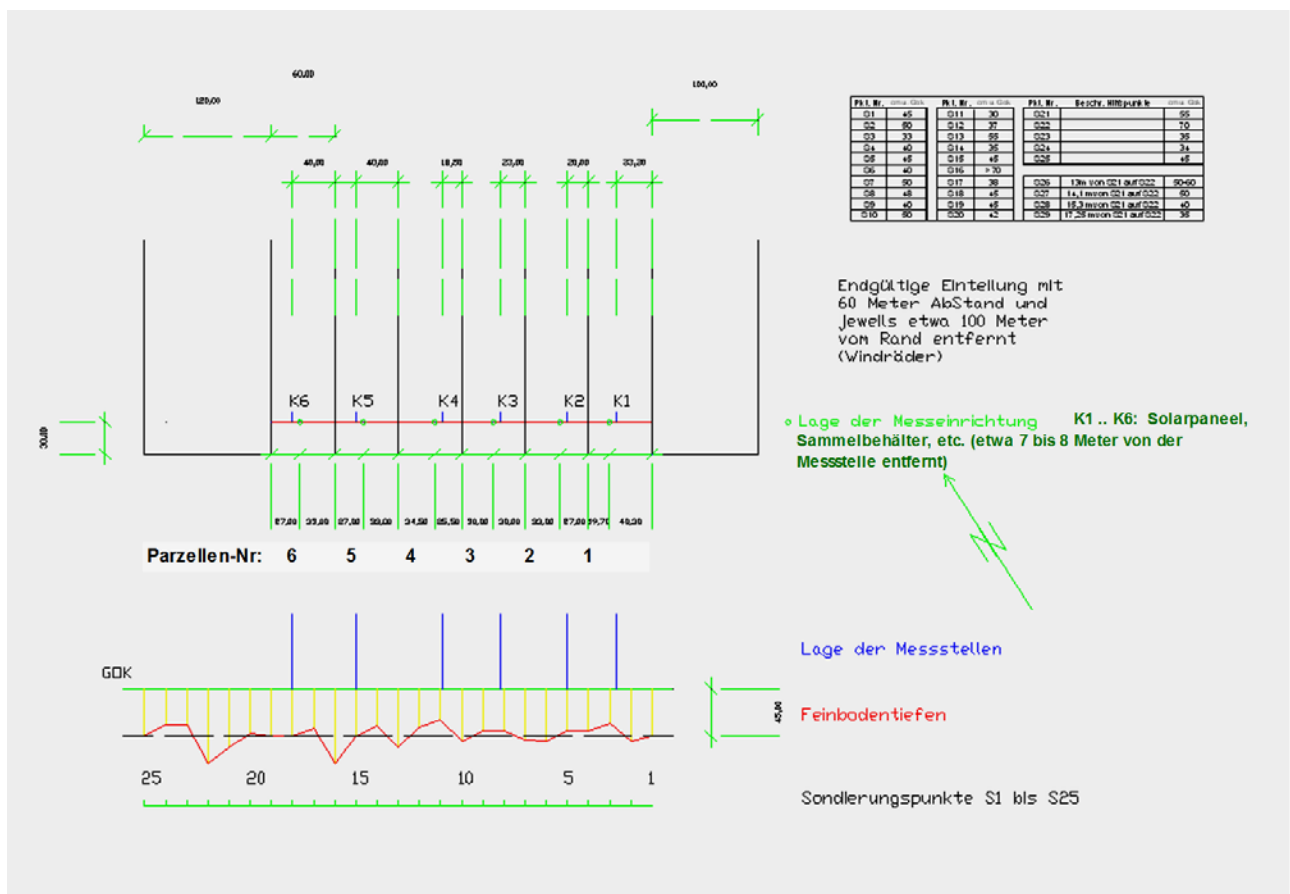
60,00

120,00

100,00

40,00 40,00 18,50 23,00 20,00 33,20

| Pkt. Nr. | cm u. Gok |
|---|---|
| O1 | 45 |
| O2 | 50 |
| O3 | 33 |
| O4 | 40 |
| O5 | 45 |
| O6 | 40 |
| O7 | 50 |
| O8 | 48 |
| O9 | 40 |
| O10 | 50 |

| Pkt. Nr. | cm u. Gok |
|---|---|
| O11 | 30 |
| O12 | 37 |
| O13 | 55 |
| O14 | 35 |
| O15 | 45 |
| O16 | >70 |
| O17 | 38 |
| O18 | 45 |
| O19 | 45 |
| O20 | 42 |

| Pkt. Nr. | Beschr. Hilfspunkte | cm u. Gok |
|---|---|---|
| O21 | | 55 |
| O22 | | 70 |
| O23 | | 35 |
| O24 | | 34 |
| O25 | | 45 |
| O26 | 13m von O21 auf O22 | 50-60 |
| O27 | 14,1 m von O21 auf O22 | 50 |
| O28 | 15,3 m von O21 auf O22 | 40 |
| O29 | 17,25 m von O21 auf O22 | 35 |

Endgültige Einteilung mit 60 Meter AbStand und Jeweils etwa 100 Meter vom Rand entfernt (Windräder)

30,00

K6 K5 K4 K3 K2 K1

Lage der Messeinrichtung K1 .. K6: Solarpaneel, Sammelbehälter, etc. (etwa 7 bis 8 Meter von der Messstelle entfernt)

27,00 33,00 27,00 39,00 24,50 35,50 30,00 30,00 33,00 27,00 29,70 40,30

Parzellen-Nr: 6 5 4 3 2 1

Lage der Messstellen

GOK

45,00

Feinbodentiefen

25 20 15 10 5 1

Sondierungspunkte S1 bis S25